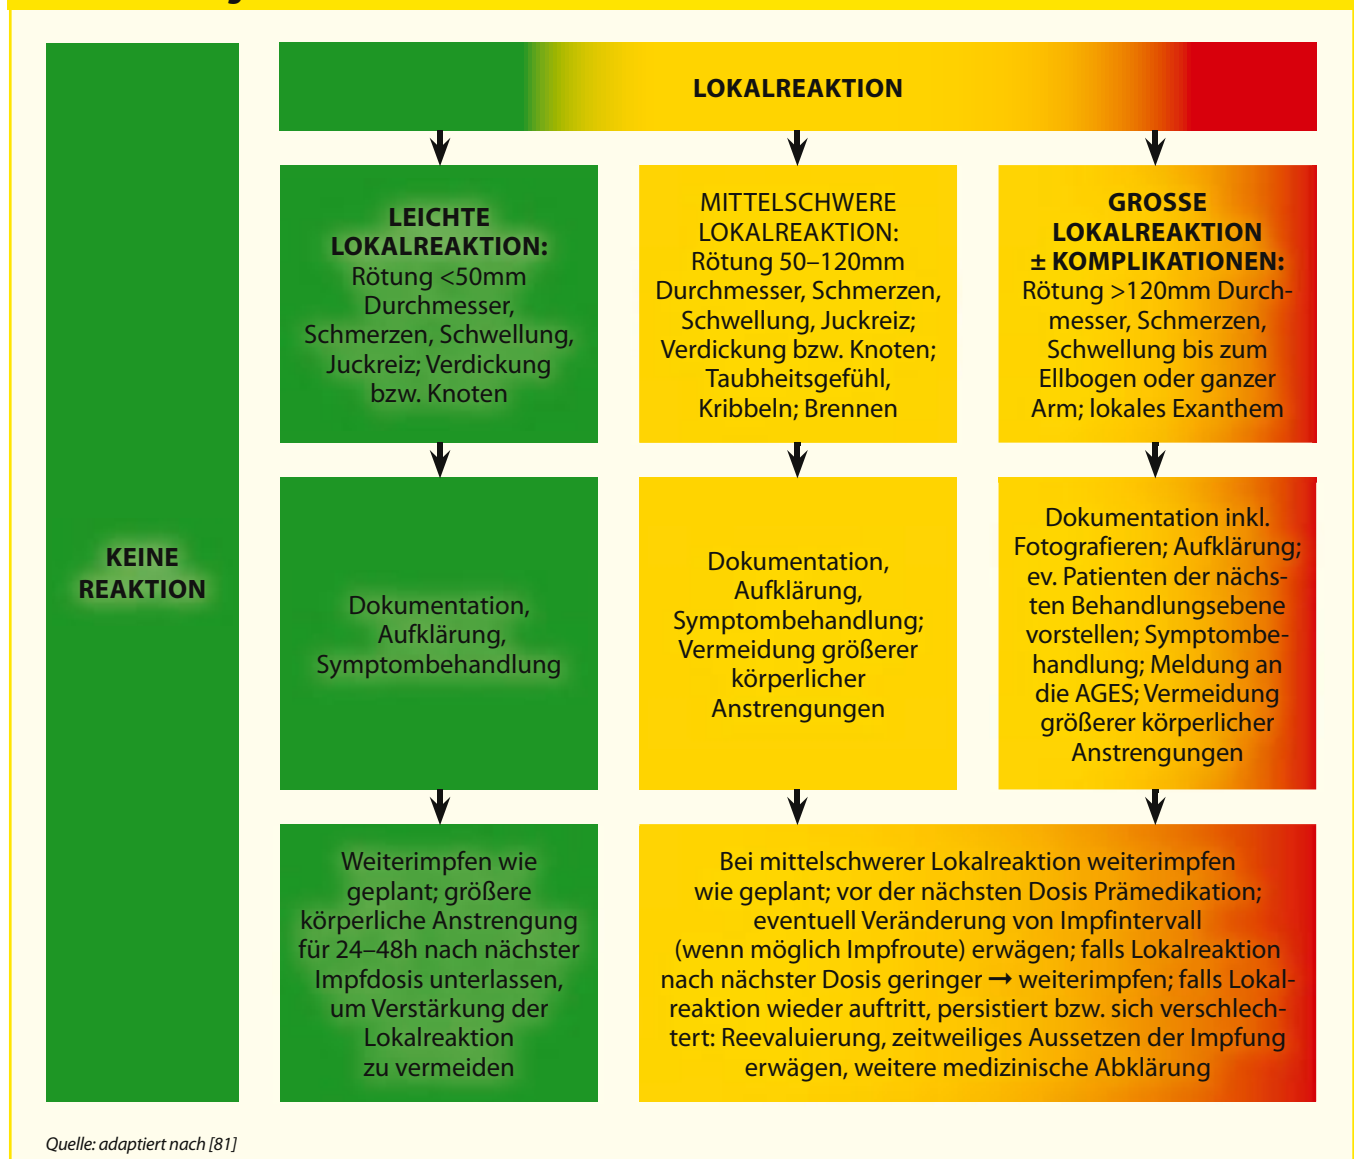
KEINE REAKTION

LOKALREAKTION

LEICHTE LOKALREAKTION: Rötung <50mm Durchmesser, Schmerzen, Schwellung, Juckreiz; Verdickung bzw. Knoten

MITTELSCHWERE LOKALREAKTION: Rötung 50–120mm Durchmesser, Schmerzen, Schwellung, Juckreiz; Verdickung bzw. Knoten; Taubheitsgefühl, Kribbeln; Brennen

GROSSE LOKALREAKTION ± KOMPLIKATIONEN: Rötung >120mm Durchmesser, Schmerzen, Schwellung bis zum Ellbogen oder ganzer Arm; lokales Exanthem

Dokumentation, Aufklärung, Symptombehandlung

Dokumentation, Aufklärung, Symptombehandlung; Vermeidung größerer körperlicher Anstrengungen

Dokumentation inkl. Fotografieren; Aufklärung; ev. Patienten der nächsten Behandlungsebene vorstellen; Symptombehandlung; Meldung an die AGES; Vermeidung größerer körperlicher Anstrengungen

Weiterimpfen wie geplant; größere körperliche Anstrengung für 24–48h nach nächster Impfdosis unterlassen, um Verstärkung der Lokalreaktion zu vermeiden

Bei mittelschwerer Lokalreaktion weiterimpfen wie geplant; vor der nächsten Dosis Prämedikation; eventuell Veränderung von Impfintervall (wenn möglich Impfroute) erwägen; falls Lokalreaktion nach nächster Dosis geringer → weiterimpfen; falls Lokalreaktion wieder auftritt, persistiert bzw. sich verschlechtert: Reevaluierung, zeitweiliges Aussetzen der Impfung erwägen, weitere medizinische Abklärung

Quelle: adaptiert nach [81]